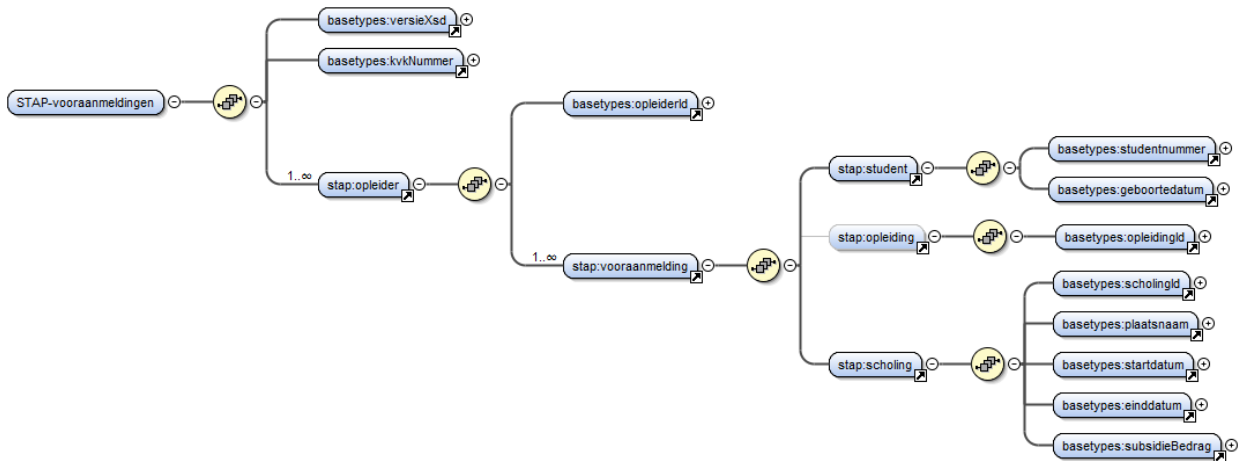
STAP-vooraanmeldingen

basetypes:versieXsd

basetypes:kvkNummer

1..∞

stap:opleider

basetypes:opleiderId

1..∞

stap:vooraanmelding

stap:student

basetypes:studentnummer

basetypes:geboortedatum

stap:opleiding

basetypes:opleidingId

stap:scholing

basetypes:scholingId

basetypes:plaatsnaam

basetypes:startdatum

basetypes:einddatum

basetypes:subsidieBedrag